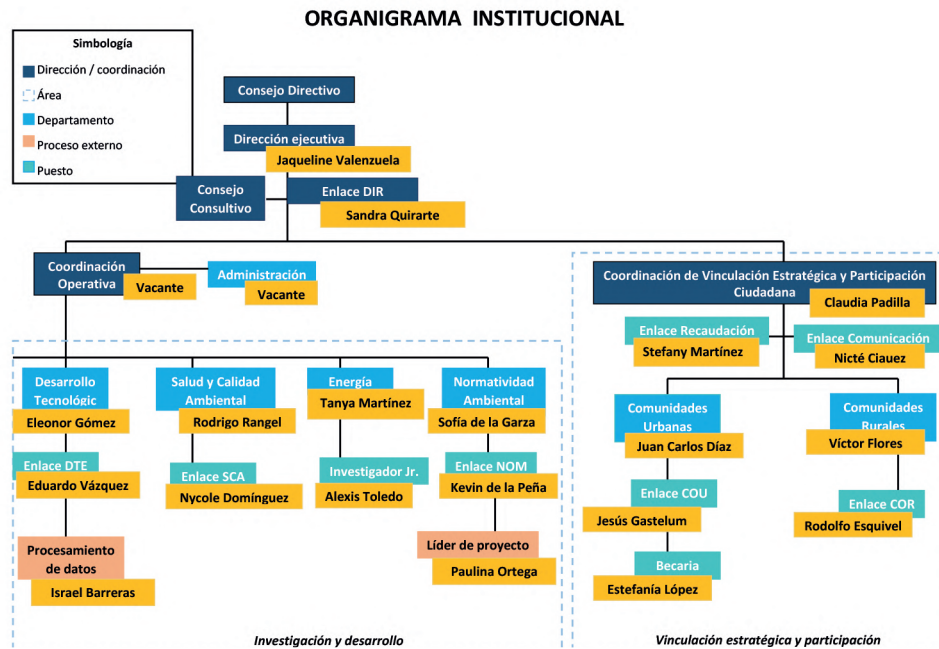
ORGANIGRAMA INSTITUCIONAL

Simbología
Dirección / coordinación
Área
Departamento
Proceso externo
Puesto

Consejo Directivo

Dirección ejecutiva
Jaqueline Valenzuela

Consejo Consultivo

Enlace DIR
Sandra Quirarte

Coordinación Operativa
Vacante

Administración
Vacante

Coordinación de Vinculación Estratégica y Participación Ciudadana
Claudia Padilla

Enlace Recaudación
Stefany Martínez

Enlace Comunicación
Nicté Ciauez

Desarrollo Tecnológic
Eleonor Gómez

Enlace DTE
Eduardo Vázquez

Procesamiento de datos
Israel Barreras

Salud y Calidad Ambiental
Rodrigo Rangel

Enlace SCA
Nycole Domínguez

Energía
Tanya Martínez

Investigador Jr.
Alexis Toledo

Normatividad Ambiental
Sofía de la Garza

Enlace NOM
Kevin de la Peña

Líder de proyecto
Paulina Ortega

Comunidades Urbanas
Juan Carlos Díaz

Enlace COU
Jesús Gastelum

Becaria
Estefanía López

Comunidades Rurales
Víctor Flores

Enlace COR
Rodolfo Esquivel

Investigación y desarrollo

Vinculación estratégica y participación